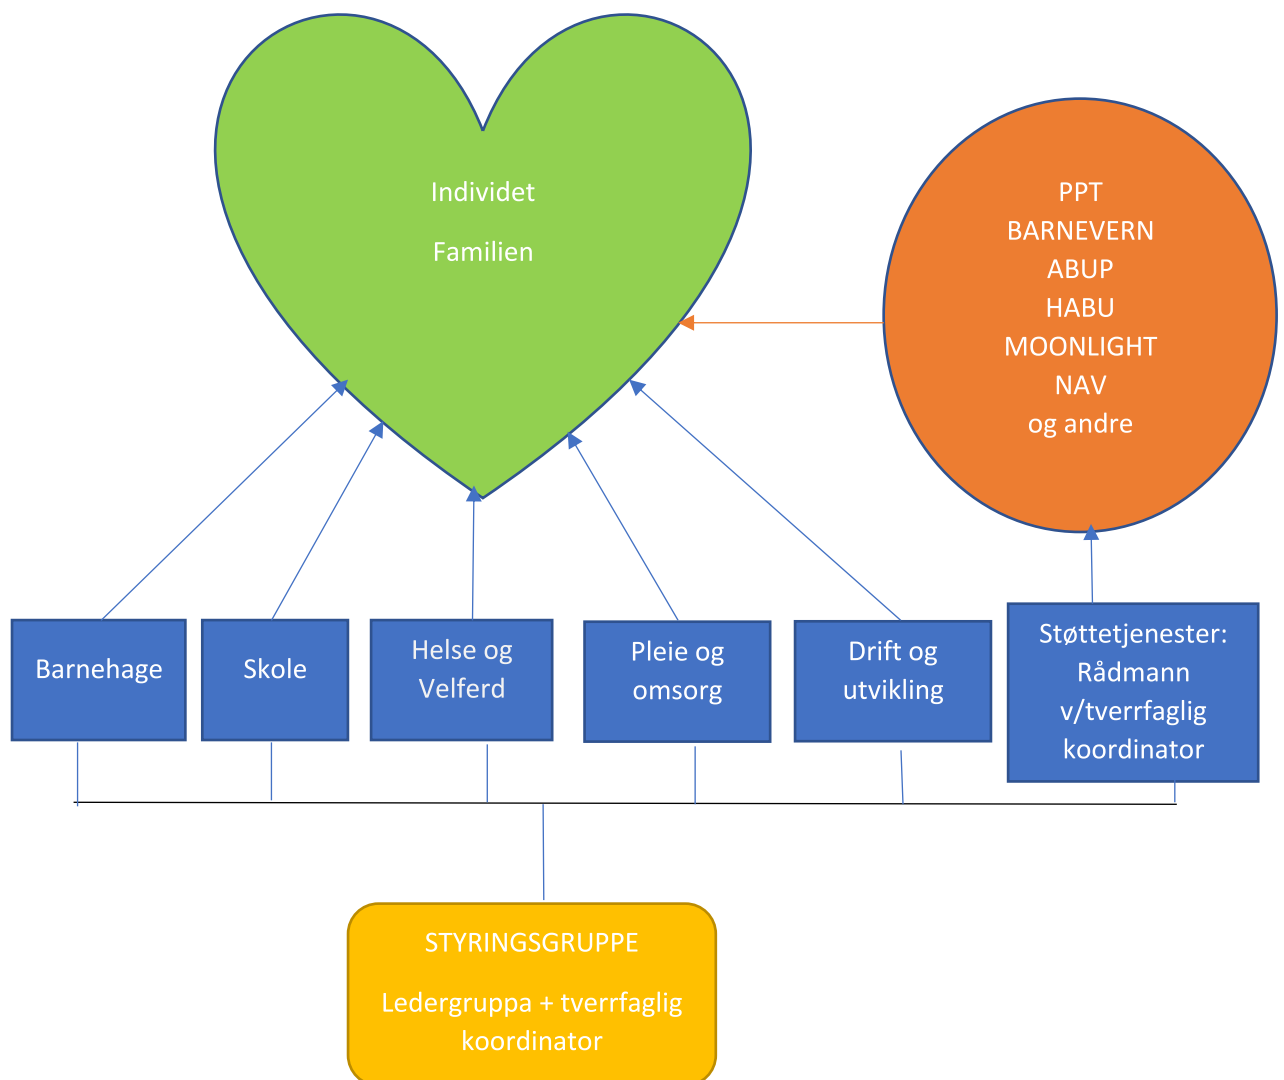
Individet

Familien

PPT
BARNEVERN
ABUP
HABU
MOONLIGHT
NAV
og andre

Barnehage

Skole

Helse og Velferd

Pleie og omsorg

Drift og utvikling

Støttetjenester: Rådmann v/tverrfaglig koordinator

STYRINGSGRUPPE

Ledergruppa + tverrfaglig koordinator